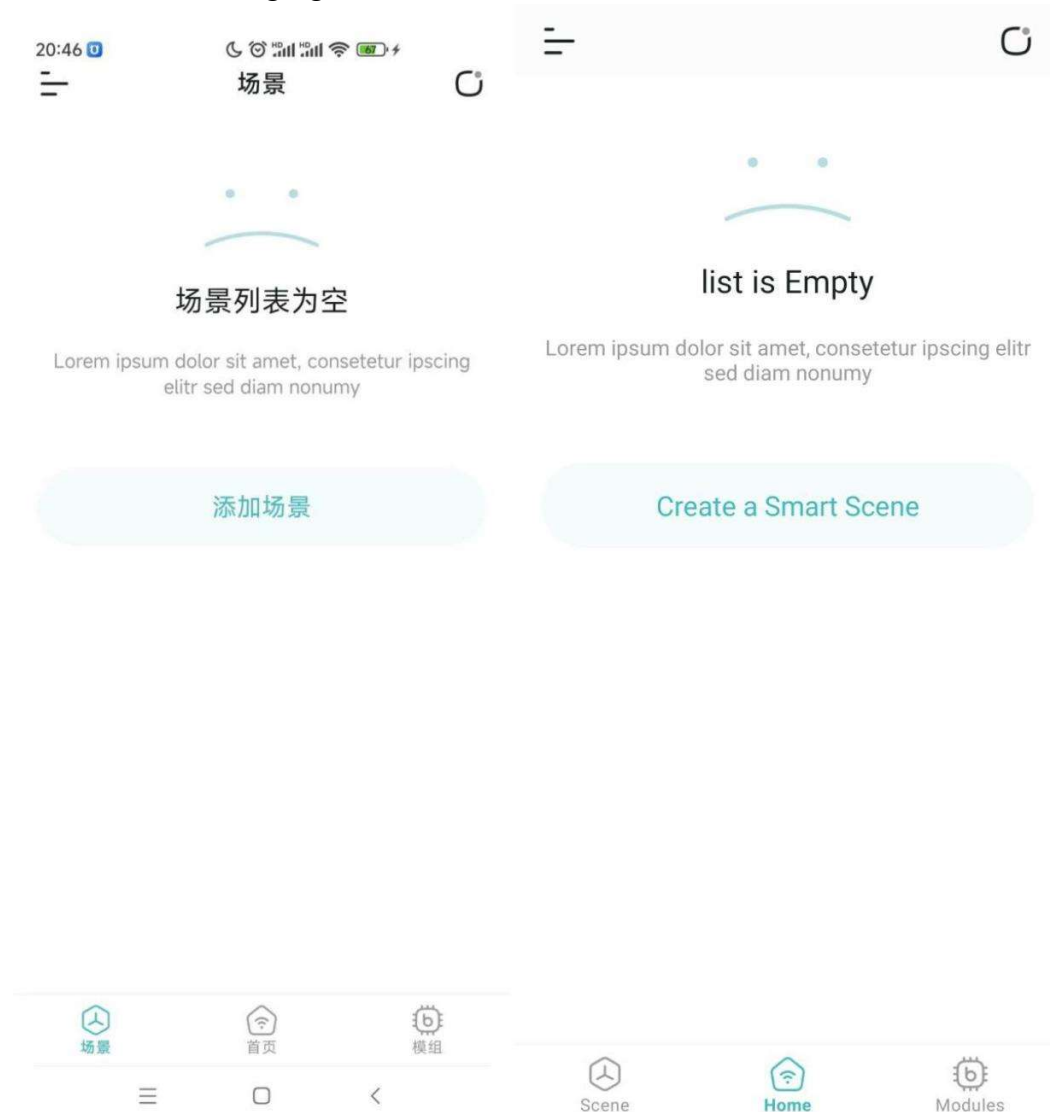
20:46 67

场景

场景列表为空

Lorem ipsum dolor sit amet, consetetur ipscing elitr sed diam nonumy

添加场景

场景
首页
模组

list is Empty

Lorem ipsum dolor sit amet, consetetur ipscing elitr sed diam nonumy

Create a Smart Scene

Scene
Home
Modules